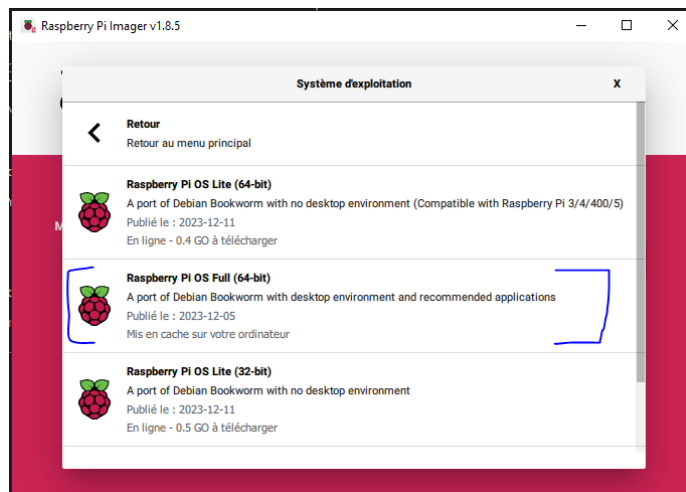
Raspberry Pi Imager v1.8.5

Système d'exploitation

X

Retour
Retour au menu principal

Raspberry Pi OS Lite (64-bit)
A port of Debian Bookworm with no desktop environment (Compatible with Raspberry Pi 3/4/400/5)
Publié le : 2023-12-11
En ligne - 0.4 GO à télécharger

Raspberry Pi OS Full (64-bit)
A port of Debian Bookworm with desktop environment and recommended applications
Publié le : 2023-12-05
Mis en cache sur votre ordinateur

Raspberry Pi OS Lite (32-bit)
A port of Debian Bookworm with no desktop environment
Publié le : 2023-12-11
En ligne - 0.5 GO à télécharger